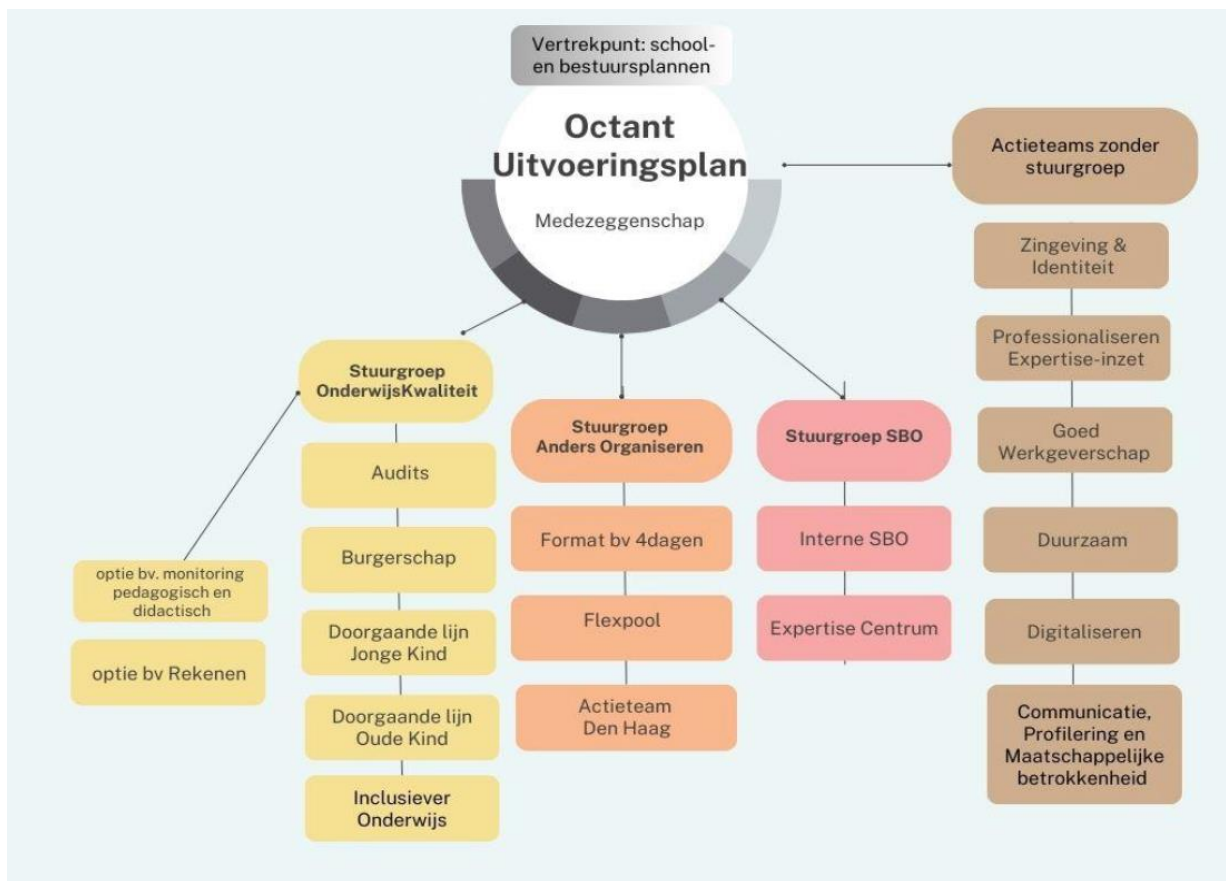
Vertrekpunt: school- en bestuursplannen

Octant Uitvoeringsplan

Medezeggenschap

Actieteams zonder stuurgroep

Zingeving & Identiteit

Professionaliseren Expertise-inzet

Goed Werkgeverschap

Duurzaam

Digitaliseren

Communicatie, Profilering en Maatschappelijke betrokkenheid

Stuurgroep OnderwijsKwaliteit

Audits

Burgerschap

Doorgaande lijn Jonge Kind

Doorgaande lijn Oude Kind

Inclusiever Onderwijs

optie bv. monitoring pedagogisch en didactisch

optie bv Rekenen

Stuurgroep Anders Organiseren

Format bv 4dagen

Flexpool

Actieteam Den Haag

Stuurgroep SBO

Interne SBO

Expertise Centrum